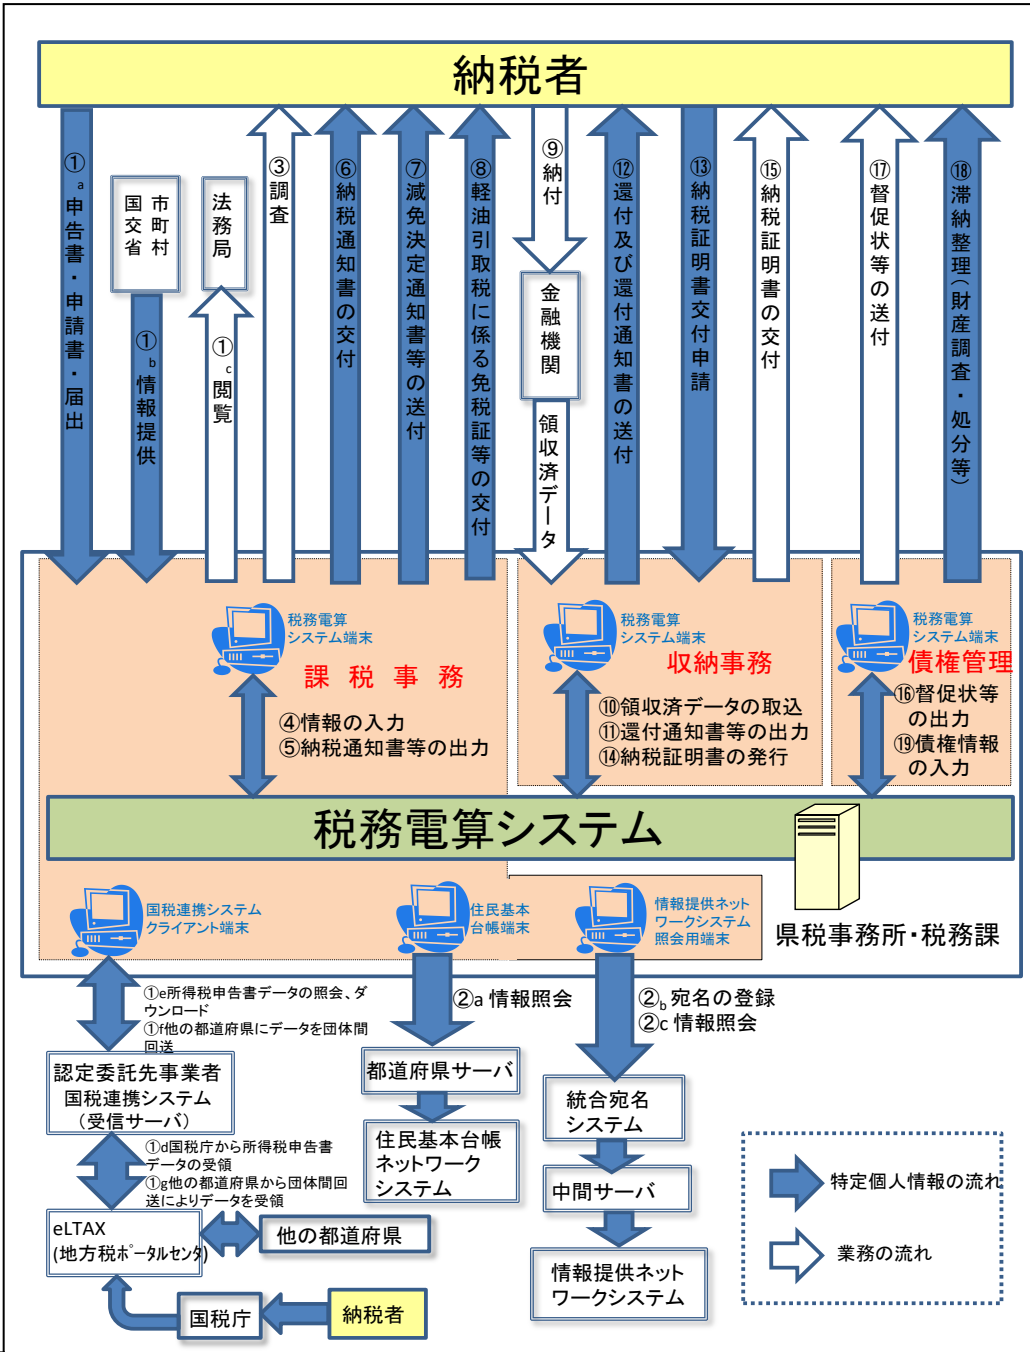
納税者

①a 申告書・申請書・届出

国交省 市町村

①b 情報提供

法務局

①c 閲覧

③ 調査

⑥ 納税通知書の交付

⑦ 減免決定通知書等の送付

⑧ 軽油引取税に係る免税証等の交付

⑨ 納付

金融機関

領収済データ

⑫ 還付及び還付通知書の送付

⑬ 納税証明書交付申請

⑮ 納税証明書の交付

⑰ 督促状等の送付

⑱ 滞納整理（財産調査・処分等）

税務電算システム端末
課 税 事 務
④情報の入力
⑤納税通知書等の出力

税務電算システム端末
収納事務
⑩領収済データの取込
⑪還付通知書等の出力
⑭納税証明書の発行

税務電算システム端末
債権管理
⑯督促状等の出力
⑲債権情報の入力

税務電算システム

国税連携システムクライアント端末

住民基本台帳端末

情報提供ネットワークシステム照会用端末

県税事務所・税務課

①e所得税申告書データの照会、ダウンロード
①f他の都道府県にデータを団体間回送

②a 情報照会

②b 宛名の登録
②c 情報照会

認定委託先事業者
国税連携システム
（受信サーバ）

都道府県サーバ

住民基本台帳ネットワークシステム

統合宛名システム

①d国税庁から所得税申告書データの受領
①g他の都道府県から団体間回送によりデータを受領

中間サーバ

eLTAX
(地方税ポータルセンタ)

他の都道府県

情報提供ネットワークシステム

国税庁

納税者

特定個人情報の流れ

業務の流れ